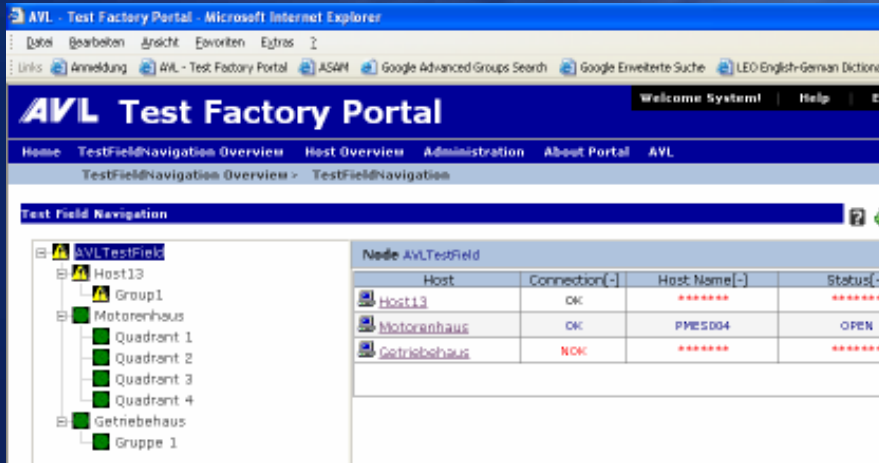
AVL - Test Factory Portal - Microsoft Internet Explorer

Datei Bearbeiten Ansicht Favoriten Extras ?

Links Anmeldung AVL - Test Factory Portal ASAM Google Advanced Groups Search Google Erweiterte Suche LEO English-German Dictiona

AVL Test Factory Portal

Welcome System! | Help | E

Home TestFieldNavigation Overview Host Overview Administration About Portal AVL

TestFieldNavigation Overview > TestFieldNavigation

Test Field Navigation

AVLTestField
Host13
Group1
Motorenhaus
Quadrant 1
Quadrant 2
Quadrant 3
Quadrant 4
Getriebehaus
Gruppe 1

Node AVLTestField

| Host | Connection[-] | Host Name[-] | Status[- |
|---|---|---|---|
| Host13 | OK | ******* | ****** |
| Motorenhaus | OK | PMES004 | OPEN |
| Getriebehaus | NOK | ******* | ****** |